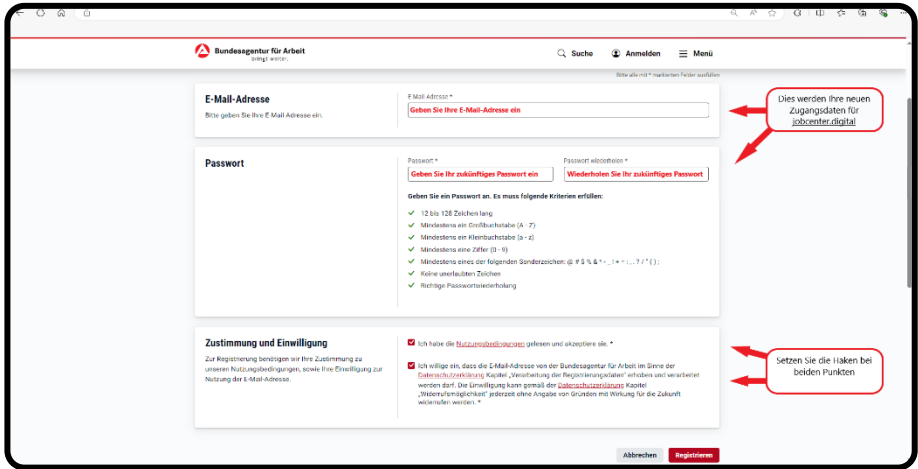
Bundesagentur für Arbeit
bringt weiter.

Suche
Anmelden
Menü

Bitte alle mit * markierten Felder ausfüllen

E-Mail-Adresse
Bitte geben Sie Ihre E-Mail-Adresse ein.

E-Mail-Adresse *
Geben Sie Ihre E-Mail-Adresse ein

Dies werden Ihre neuen Zugangsdaten für jobcenter.digital

Passwort

Passwort *
Geben Sie Ihr zukünftiges Passwort ein

Passwort wiederholen *
Wiederholen Sie Ihr zukünftiges Passwort

Geben Sie ein Passwort an. Es muss folgende Kriterien erfüllen:

12 bis 128 Zeichen lang
Mindestens ein Großbuchstabe (A - Z)
Mindestens ein Kleinbuchstabe (a - z)
Mindestens eine Ziffer (0 - 9)
Mindestens eines der folgenden Sonderzeichen: @ # $ % & * - _ ! + = : , . ? / ^ ( ) ;
Keine unerlaubten Zeichen
Richtige Passwortwiederholung

Zustimmung und Einwilligung
Zur Registrierung benötigen wir Ihre Zustimmung zu unseren Nutzungsbedingungen, sowie Ihre Einwilligung zur Nutzung der E-Mail-Adresse.

Ich habe die Nutzungsbedingungen gelesen und akzeptiere sie. *

Ich willige ein, dass die E-Mail-Adresse von der Bundesagentur für Arbeit im Sinne der Datenschutzerklärung Kapitel „Verarbeitung der Registrierungsdaten" erhoben und verarbeitet werden darf. Die Einwilligung kann gemäß der Datenschutzerklärung Kapitel „Widerrufsmöglichkeit" jederzeit ohne Angabe von Gründen mit Wirkung für die Zukunft widerrufen werden. *

Setzen Sie die Haken bei beiden Punkten

Abbrechen
Registrieren